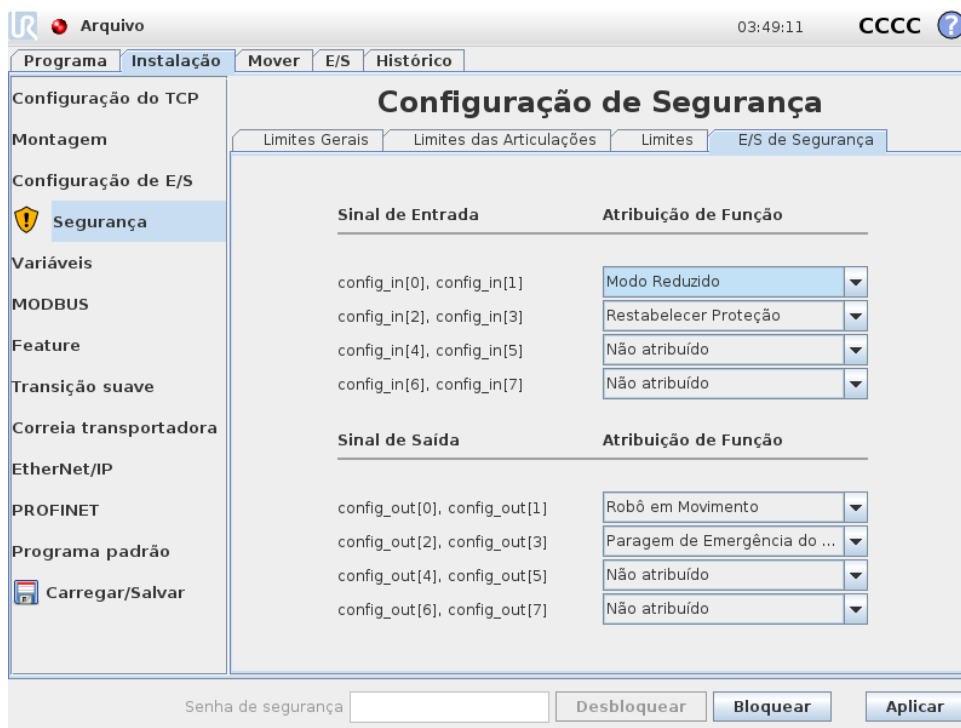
Arquivo

03:49:11 CCCC

Programa | Instalação | Mover | E/S | Histórico

Configuração do TCP
Montagem
Configuração de E/S
Segurança
Variáveis
MODBUS
Feature
Transição suave
Correia transportadora
EtherNet/IP
PROFINET
Programa padrão
Carregar/Salvar

Configuração de Segurança

Limites Gerais | Limites das Articulações | Limites | E/S de Segurança

| Sinal de Entrada | Atribuição de Função |
|---|---|
| config_in[0], config_in[1] | Modo Reduzido |
| config_in[2], config_in[3] | Restabelecer Proteção |
| config_in[4], config_in[5] | Não atribuído |
| config_in[6], config_in[7] | Não atribuído |

| Sinal de Saída | Atribuição de Função |
|---|---|
| config_out[0], config_out[1] | Robô em Movimento |
| config_out[2], config_out[3] | Paragem de Emergência do ... |
| config_out[4], config_out[5] | Não atribuído |
| config_out[6], config_out[7] | Não atribuído |

Senha de segurança | Desbloquear | Bloquear | Aplicar